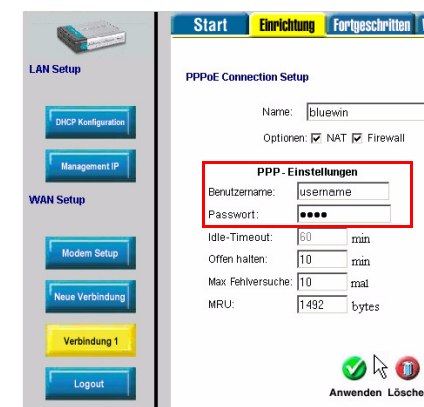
Start Einrichtung Fortgeschritten

LAN Setup

DHCP Konfiguration

Management IP

WAN Setup

Modem Setup

Neue Verbindung

Verbindung 1

Logout

PPPoE Connection Setup

Name: bluewin

Optionen: NAT Firewall

PPP - Einstellungen

Benutzername: username

Passwort: ●●●●

Idle-Timeout: 60 min

Offen halten: 10 min

Max Fehlversuche: 10 mal

MRU: 1492 bytes

Anwenden Lösche